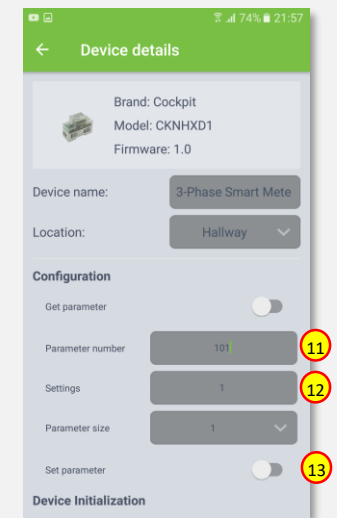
74% 21:57

Device details

Brand: Cockpit
Model: CKNHXD1
Firmware: 1.0

Device name: 3-Phase Smart Mete

Location: Hallway

Configuration

Get parameter

Parameter number 101

11

Settings 1

12

Parameter size 1

Set parameter

13

Device Initialization